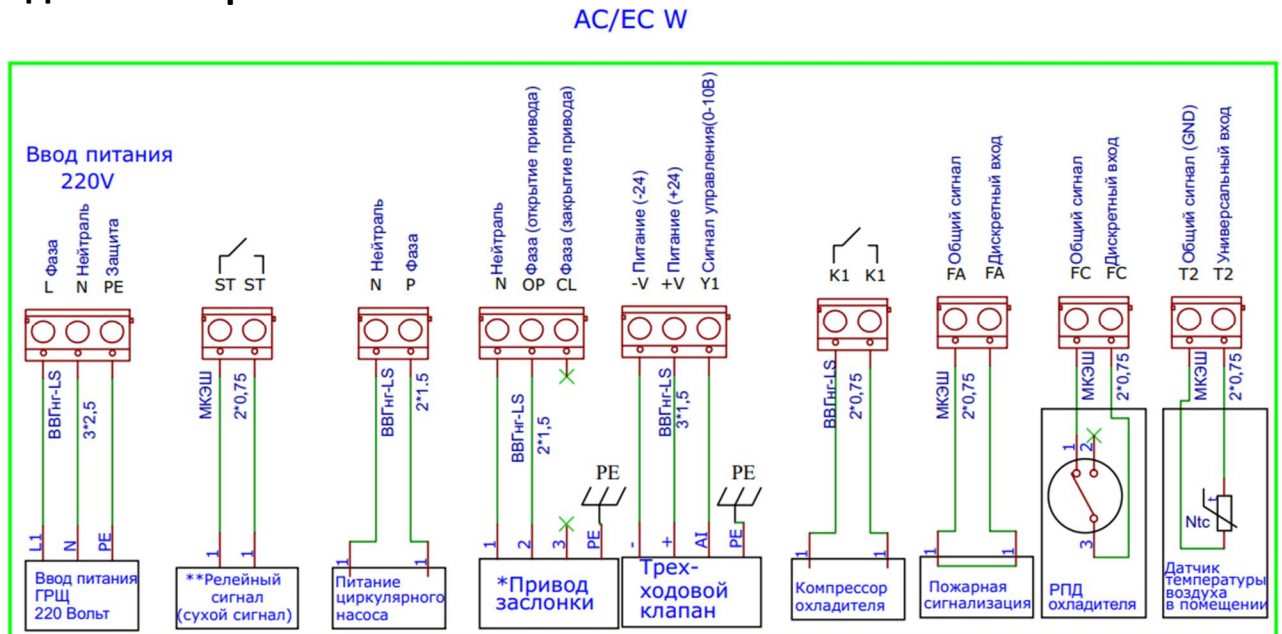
AC/EC W

Ввод питания 220V

Фаза L
Нейтраль N
Защита PE
ВВГнг-LS 3*2,5
L1 N PE
Ввод питания ГРЩ 220 Вольт

ST ST
МКЭШ 2*0,75
1 1
**Релейный сигнал (сухой сигнал)

Нейтраль N
Фаза P
ВВГнг-LS 2*1.5
1 1
Питание циркулярного насоса

Нейтраль N
Фаза (открытие привода) OP
Фаза (закрытие привода) CL
ВВГнг-LS 2*1,5
PE
1 2 3 PE
*Привод заслонки

Питание (-24) -V
Питание (+24) +V
Сигнал управления(0-10В) Y1
ВВГнг-LS 3*1,5
PE
- + AI PE
Трех-ходовой клапан

K1 K1
ВВГнг-LS 2*0,75
1 1
Компрессор охладителя

Общий сигнал FA
Дискретный вход FA
МКЭШ 2*0,75
1 1
Пожарная сигнализация

Общий сигнал FC
Дискретный вход FC
МКЭШ 2*0,75
1 2 3
РПД охладителя

Общий сигнал (GND) T2
Универсальный вход T2
МКЭШ 2*0,75
t
Ntc
Датчик температуры воздуха в помещении